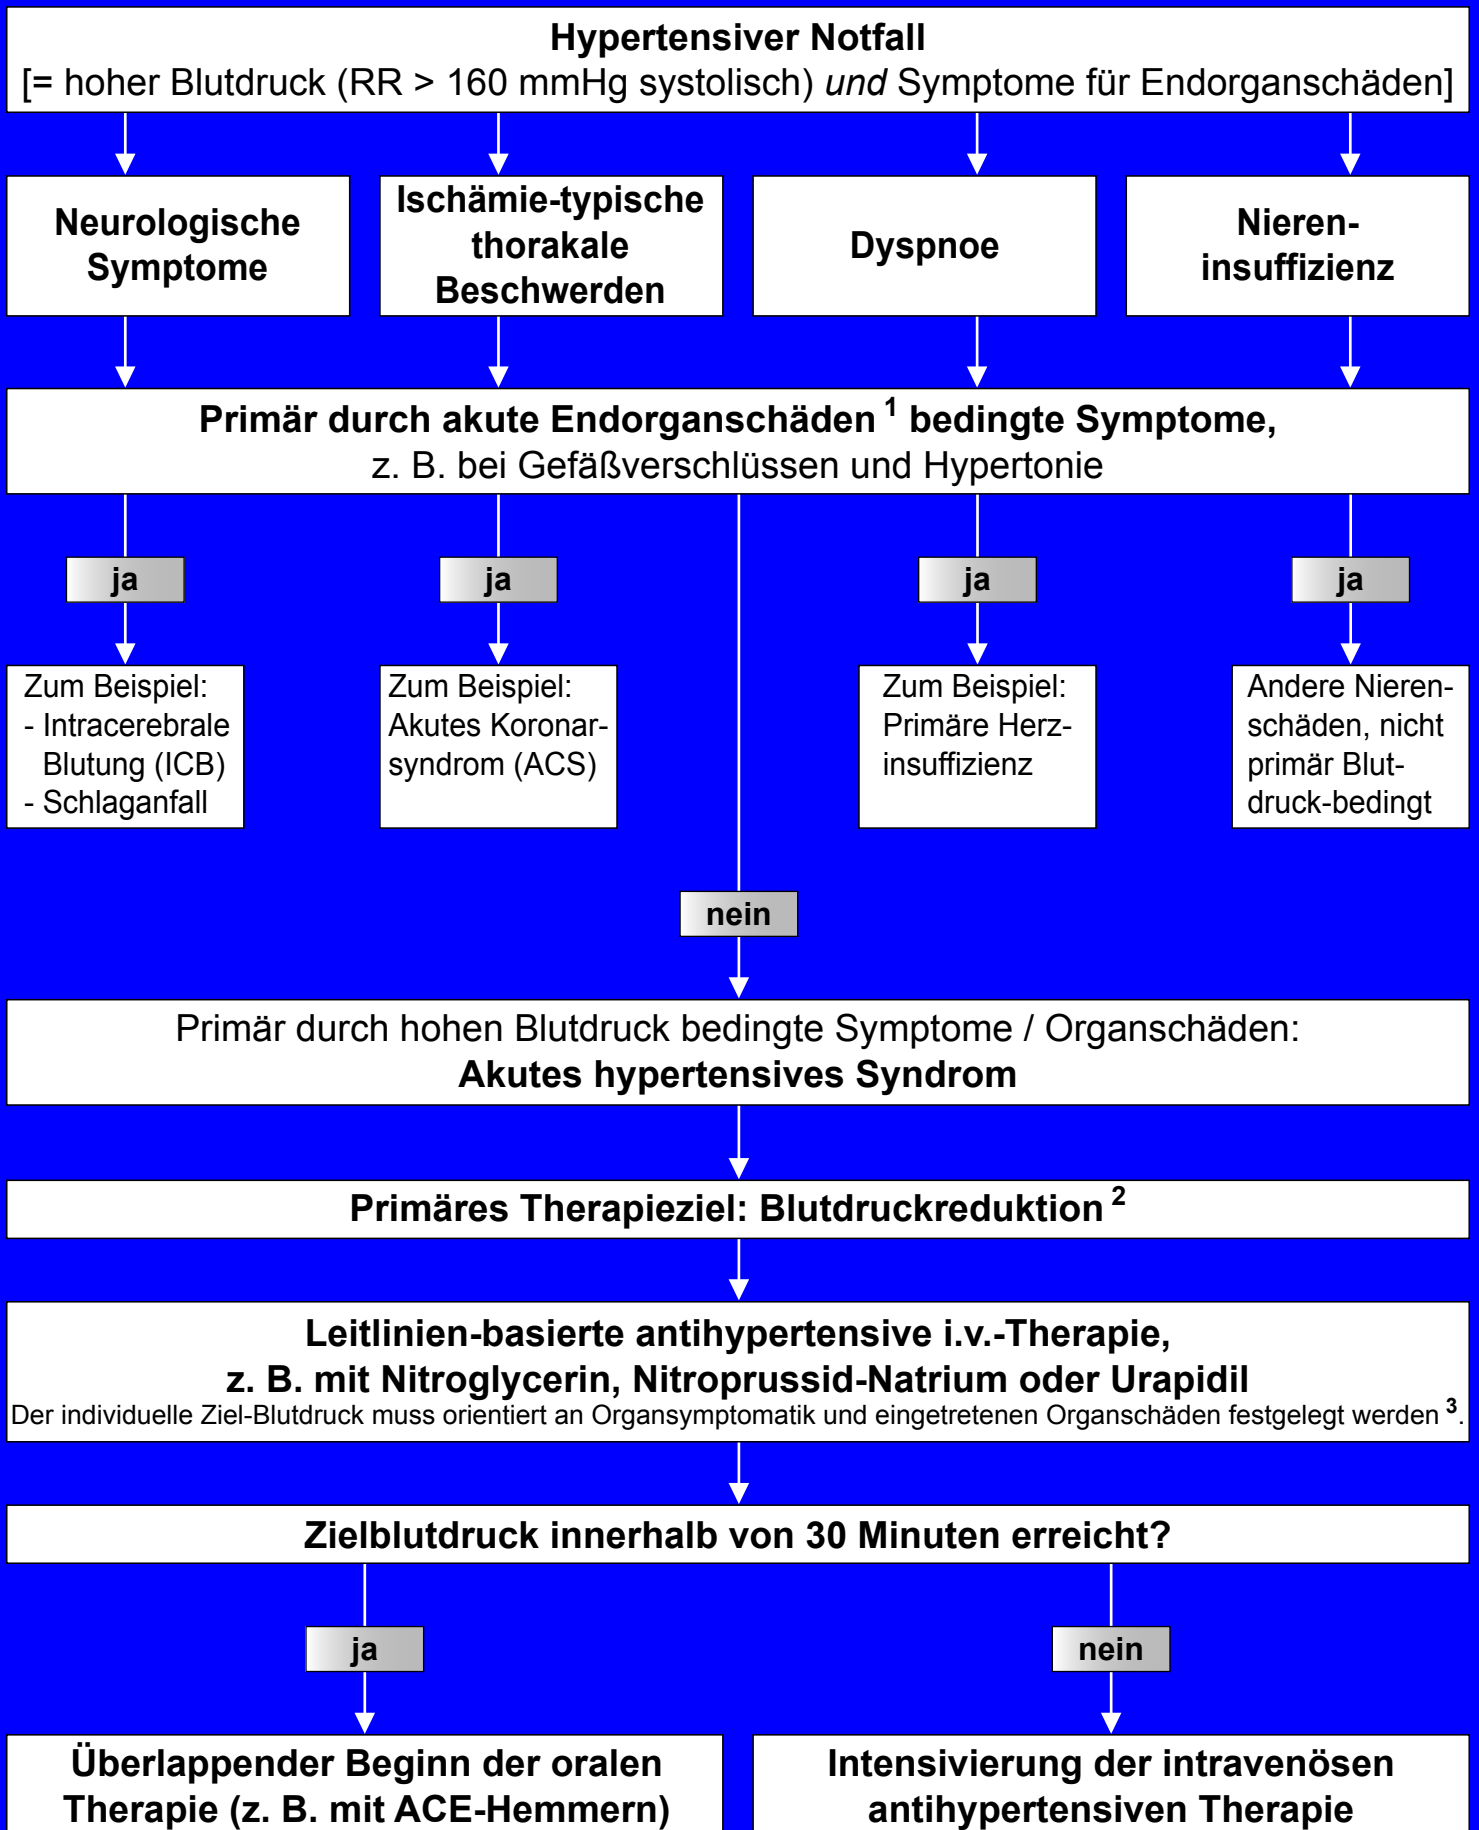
**Hypertensiver Notfall**
[= hoher Blutdruck (RR > 160 mmHg systolisch) *und* Symptome für Endorganschäden]

**Neurologische Symptome**

**Ischämie-typische thorakale Beschwerden**

**Dyspnoe**

**Niereninsuffizienz**

**Primär durch akute Endorganschäden $^1$ bedingte Symptome,**
z. B. bei Gefäßverschlüssen und Hypertonie

ja

Zum Beispiel:
- Intracerebrale Blutung (ICB)
- Schlaganfall

ja

Zum Beispiel:
Akutes Koronarsyndrom (ACS)

ja

Zum Beispiel:
Primäre Herzinsuffizienz

ja

Andere Nierenschäden, nicht primär Blutdruck-bedingt

nein

Primär durch hohen Blutdruck bedingte Symptome / Organschäden:
**Akutes hypertensives Syndrom**

**Primäres Therapieziel: Blutdruckreduktion $^2$**

**Leitlinien-basierte antihypertensive i.v.-Therapie,**
**z. B. mit Nitroglycerin, Nitroprussid-Natrium oder Urapidil**
Der individuelle Ziel-Blutdruck muss orientiert an Organsymptomatik und eingetretenen Organschäden festgelegt werden $^3$.

**Zielblutdruck innerhalb von 30 Minuten erreicht?**

ja

nein

**Überlappender Beginn der oralen Therapie (z. B. mit ACE-Hemmern)**

**Intensivierung der intravenösen antihypertensiven Therapie**